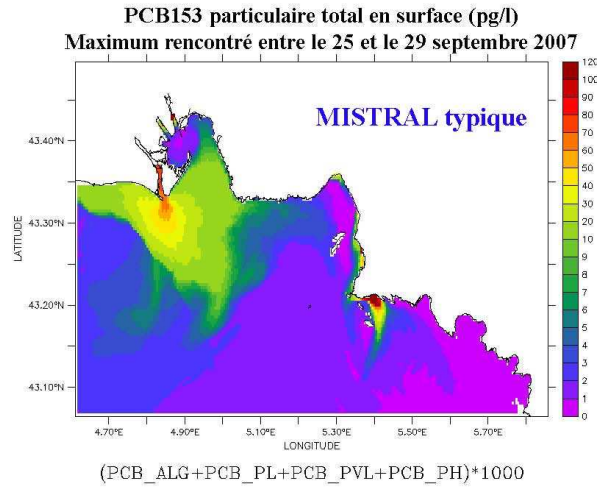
PCB153 particulaire total en surface (pg/l)
Maximum rencontré entre le 25 et le 29 septembre 2007

MISTRAL typique

43.40°N
43.30°N
43.20°N
43.10°N

LATITUDE

4.70°E
4.90°E
5.10°E
5.30°E
5.50°E
5.70°E

LONGITUDE

120
100
90
80
70
60
50
40
30
20
10
9
8
7
6
5
4
3
2
1
0

(PCB_ALG+PCB_PL+PCB_PVL+PCB_PH)*1000